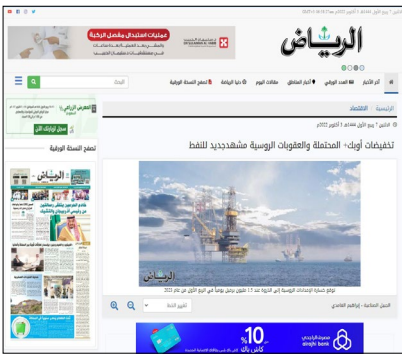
الرياض

عمليات استبدال مفصل الركبة

أهم الأخبار | العدد الورقي | أخبار المناطق | مقالات اليوم | دنيا الرياضة | تصفح النسخة الورقية

البحث

الرئيسية / الاقتصاد

الاثنين 7 ربيع الأول 1444هـ 3 أكتوبر 2022م

تخفيضات أوبك+ المحتملة والعقوبات الروسية مشهدجديد للنفط

الرياض

توقع خسارة الإمدادات الروسية إلى الذروة عند 1.7 مليون برميل يومياً في الربع الأول من عام 2023

الجبيل الصناعية - إبراهيم الغامدي

تغيير الخط

تصفح النسخة الورقية

الرياض

10%

كاش باك

مصرف الراجحي
alrajhi bank